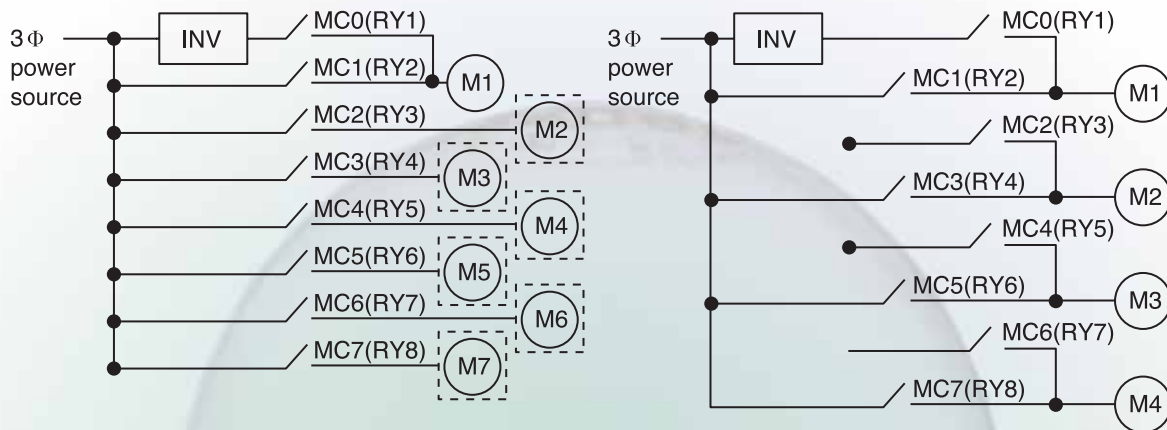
3 Φ power source

INV

MC0(RY1)

MC1(RY2)

M1

MC2(RY3)

M2

MC3(RY4)

M3

MC4(RY5)

M4

MC5(RY6)

M5

MC6(RY7)

M6

MC7(RY8)

M7

3 Φ power source

INV

MC0(RY1)

MC1(RY2)

M1

MC2(RY3)

MC3(RY4)

M2

MC4(RY5)

MC5(RY6)

M3

MC6(RY7)

MC7(RY8)

M4